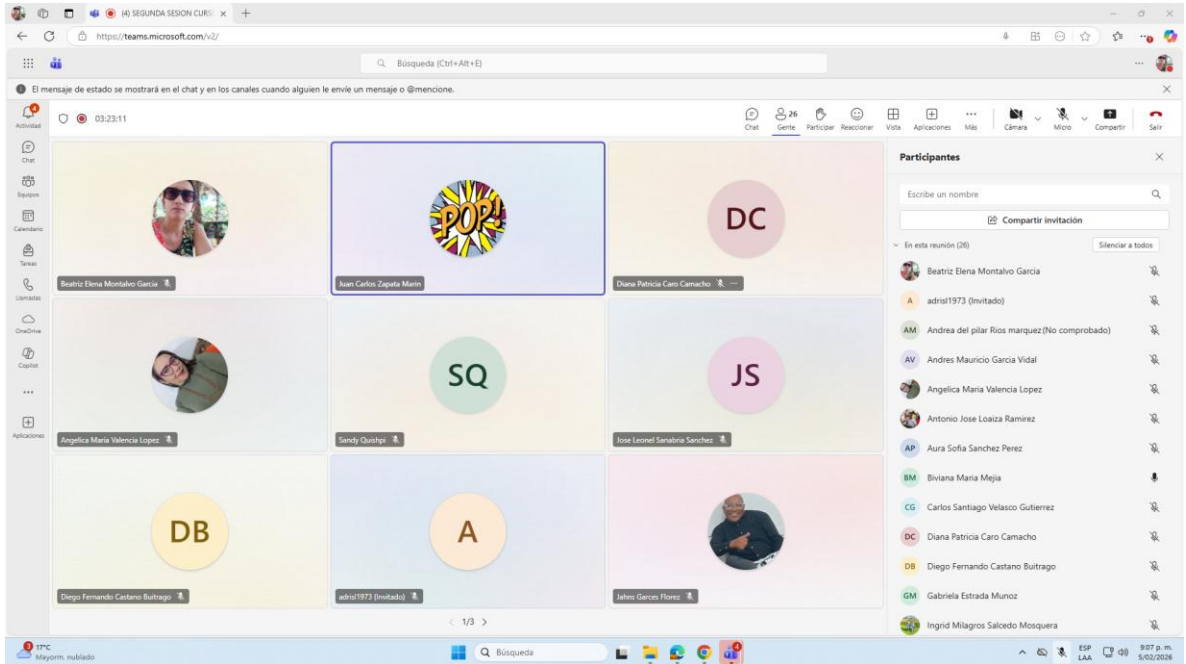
(4) SEGUNDA SESION CURS ×

https://teams.microsoft.com/v2/

Búsqueda (Ctrl+Alt+E)

El mensaje de estado se mostrará en el chat y en los canales cuando alguien le envíe un mensaje o @mencione.

Actividad

Chat

Equipos

Calendario

Tareas

Llamadas

OneDrive

Copilot

...

Aplicaciones

03:23:11

Chat

26 Gente

Participar

Reaccionar

Vista

Aplicaciones

Más

Cámara

Micro

Compartir

Salir

POP!

DC

SQ

JS

DB

A

Beatriz Elena Montalvo Garcia

Juan Carlos Zapata Marin

Diana Patricia Caro Camacho

Angelica Maria Valencia Lopez

Sandy Quishpi

Jose Leonel Sanabria Sanchez

Diego Fernando Castano Buitrago

adrisl1973 (Invitado)

Jahns Garces Florez

1/3

Participantes

Escribe un nombre

Compartir invitación

En esta reunión (26)

Silenciar a todos

Beatriz Elena Montalvo Garcia

A adrisl1973 (Invitado)

AM Andrea del pilar Rios marquez (No comprobado)

AV Andres Mauricio Garcia Vidal

Angelica Maria Valencia Lopez

Antonio Jose Loaiza Ramirez

AP Aura Sofia Sanchez Perez

BM Biviana Maria Mejia

CG Carlos Santiago Velasco Gutierrez

DC Diana Patricia Caro Camacho

DB Diego Fernando Castano Buitrago

GM Gabriela Estrada Munoz

Ingrid Milagros Salcedo Mosquera

17°C Mayorm. nublado

Búsqueda

ESP LAA

9:07 p. m. 5/02/2026